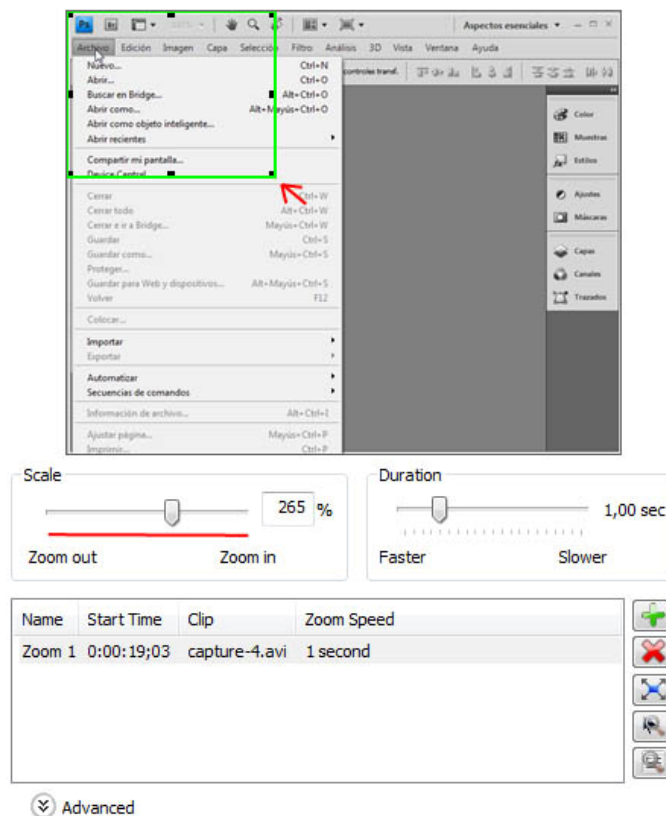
Ps Br

Aspectos esenciales

Archivo Edición Imagen Capa Selección Filtro Análisis 3D Vista Ventana Ayuda

Nuevo... Ctrl+N
Abrir... Ctrl+O
Buscar en Bridge... Alt+Ctrl+O
Abrir como... Alt+Mayús+Ctrl+O
Abrir como objeto inteligente...
Abrir recientes
Compartir mi pantalla...
Device Central...
Cerrar Ctrl+W
Cerrar todo Alt+Ctrl+W
Cerrar e ir a Bridge... Mayús+Ctrl+W
Guardar Ctrl+S
Guardar como... Mayús+Ctrl+S
Proteger...
Guardar para Web y dispositivos... Alt+Mayús+Ctrl+S
Volver F12
Colocar...
Importar
Exportar
Automatizar
Secuencias de comandos
Información de archivo... Alt+Ctrl+I
Ajustar página... Mayús+Ctrl+P
Imprimir... Ctrl+P

controles transf.

Color
Muestras
Estilos
Ajustes
Máscaras
Capas
Canales
Trazados

Scale
265 %
Zoom out Zoom in

Duration
1,00 sec
Faster Slower

| Name | Start Time | Clip | Zoom Speed |
|---|---|---|---|
| Zoom 1 | 0:00:19;03 | capture-4.avi | 1 second |

Advanced